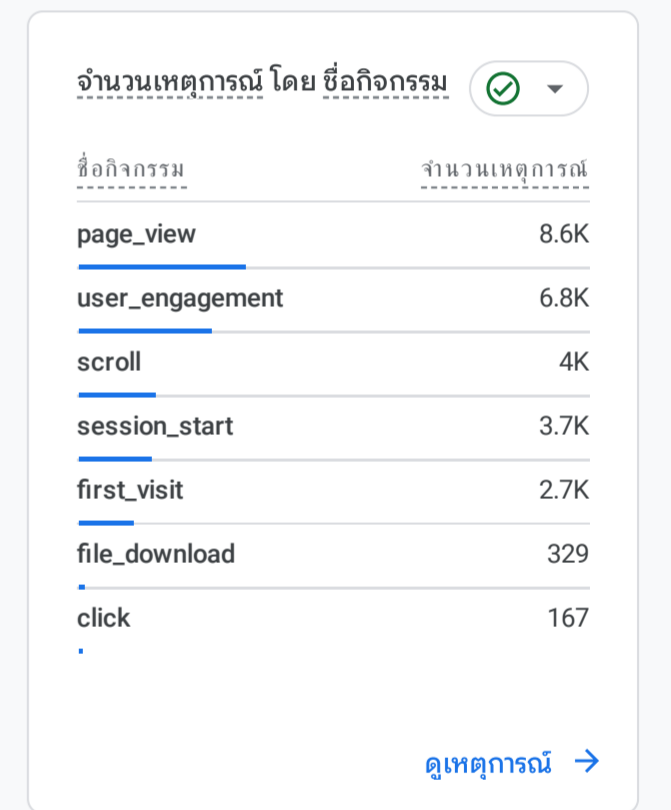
จำนวนเหตุการณ์ โดย ชื่อกิจกรรม

| ชื่อกิจกรรม | จำนวนเหตุการณ์ |
|---|---|
| page_view | 8.6K |
| user_engagement | 6.8K |
| scroll | 4K |
| session_start | 3.7K |
| first_visit | 2.7K |
| file_download | 329 |
| click | 167 |

ดูเหตุการณ์ →